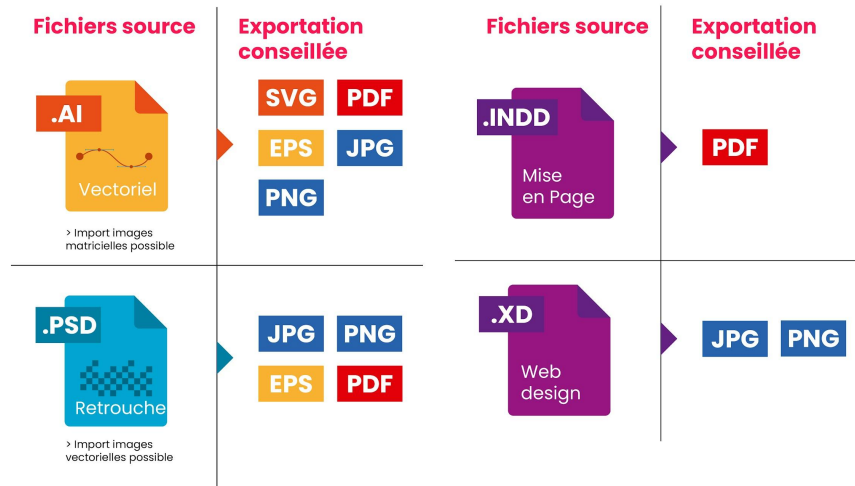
Fichiers source

Exportation conseillée

.AI

Vectoriel

> Import images matricielles possible

SVG
PDF
EPS
JPG
PNG

.PSD

Retrouche

> Import images vectorielles possible

JPG
PNG
EPS
PDF

Fichiers source

Exportation conseillée

.INDD

Mise en Page

PDF

.XD

Web design

JPG
PNG